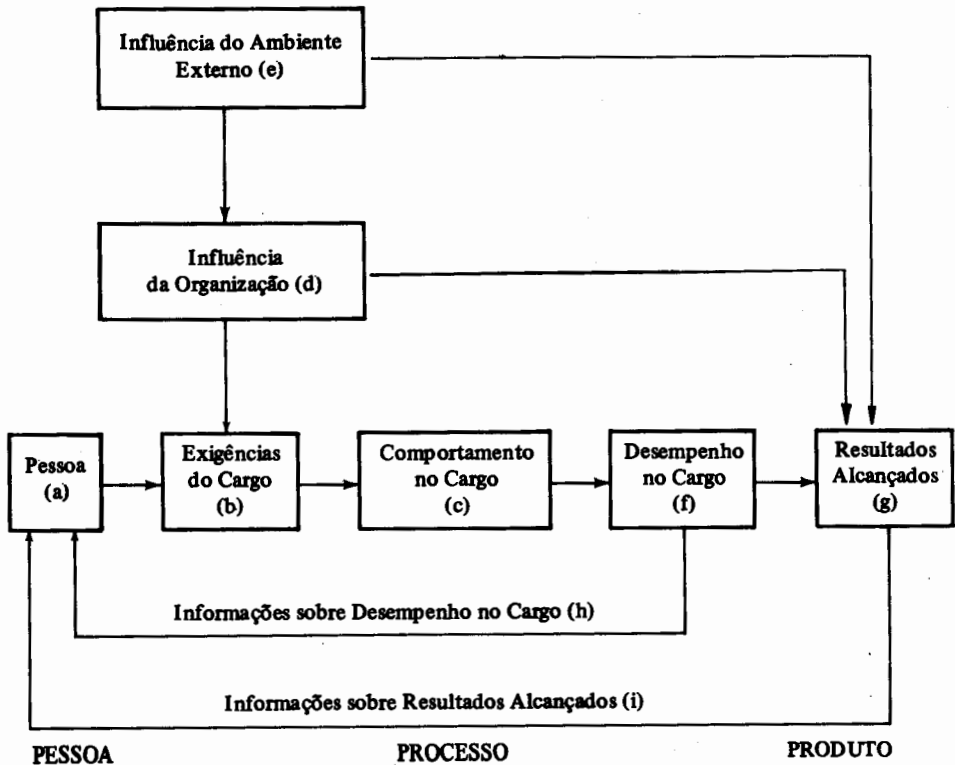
Influência do Ambiente Externo (e)

Influência da Organização (d)

Pessoa (a)

Exigências do Cargo (b)

Comportamento no Cargo (c)

Desempenho no Cargo (f)

Resultados Alcançados (g)

Informações sobre Desempenho no Cargo (h)

Informações sobre Resultados Alcançados (i)

PESSOA

PROCESSO

PRODUTO